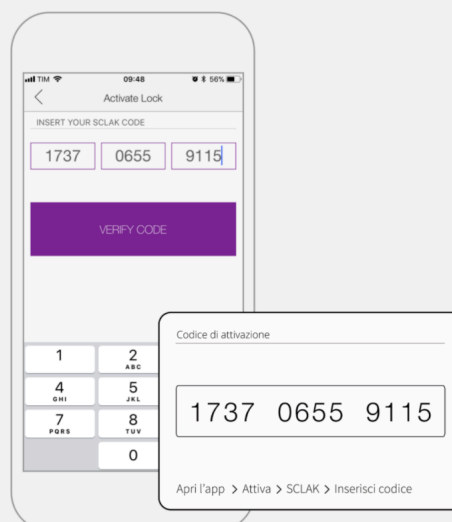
TIM 09:48 56%

<

Activate Lock

INSERT YOUR SCLAK CODE

1737 0655 9115

VERIFY CODE

1

2 ABC

4 GHI

5 JKL

7 PQRS

8 TUV

0

Codice di attivazione

1737 0655 9115

Apri l'app > Attiva > SCLAK > Inserisci codice